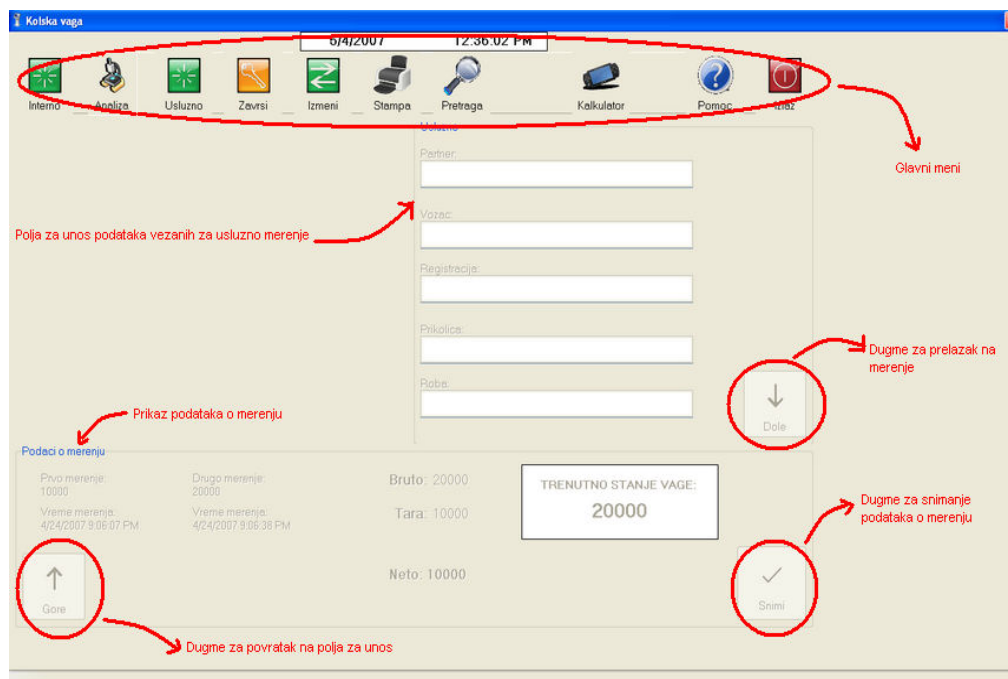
Kolska vaga

6/4/2007 12:36:02 PM

Interno Analiza Usluzno Zavrsi Izmeni Stampa Pretraga Kalkulator Pomoc Izlaz

Glavni meni

Usluzno

Partner:

Vozac:

Registracija:

Prikolica:

Roba:

Polja za unos podataka vezanih za usluzno merenje

Dugme za prelazak na merenje

Dole

Prikaz podataka o merenju

Podaci o merenju

Prvo merenje: 10000

Drugo merenje: 20000

Vreme merenja: 4/24/2007 9:06:07 PM

Vreme merenja: 4/24/2007 9:06:38 PM

Bruto: 20000

Tara: 10000

Neto: 10000

TRENUTNO STANJE VAGE:
20000

Dugme za snimanje podataka o merenju

Gore

Snimi

Dugme za povratak na polja za unos